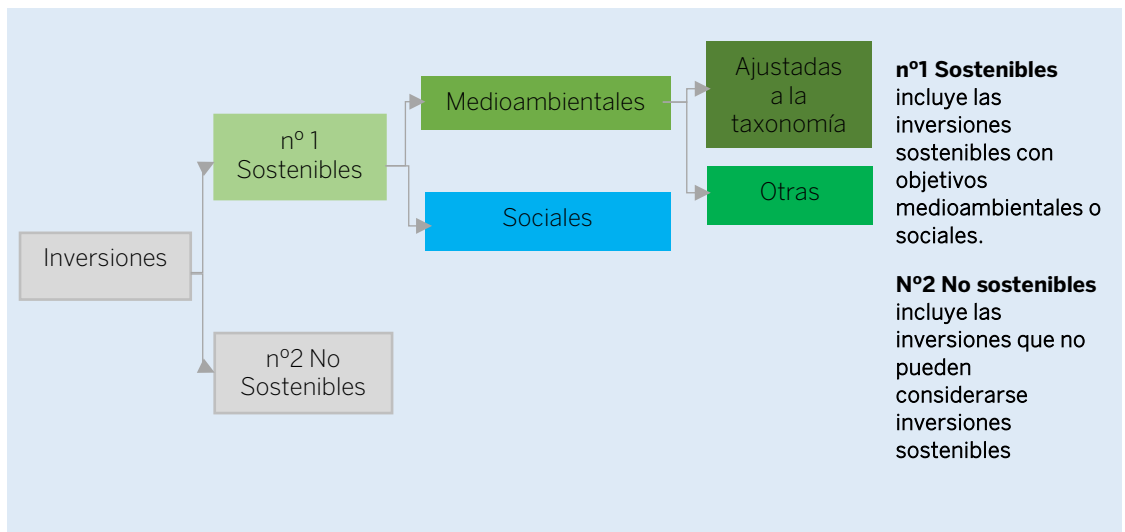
Inversiones

nº 1 Sostenibles

nº2 No Sostenibles

Medioambientales

Sociales

Ajustadas a la taxonomía

Otras

**nº1 Sostenibles** incluye las inversiones sostenibles con objetivos medioambientales o sociales.

**Nº2 No sostenibles** incluye las inversiones que no pueden considerarse inversiones sostenibles